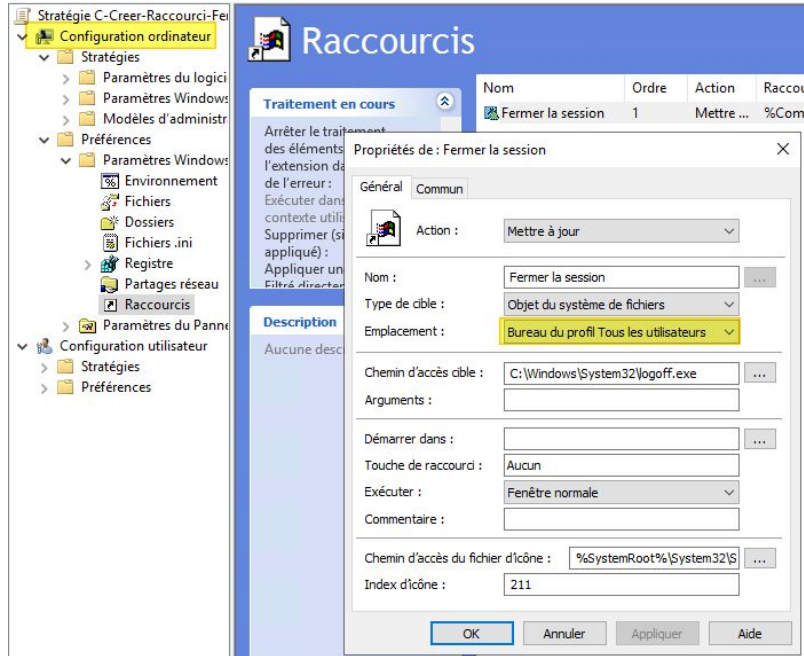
Stratégie C-Creer-Raccourci-Fer
Configuration ordinateur
Stratégies
Paramètres du logici
Paramètres Windows
Modèles d'administr
Préférences
Paramètres Windows
Environnement
Fichiers
Dossiers
Fichiers .ini
Registre
Partages réseau
Raccourcis
Paramètres du Panne
Configuration utilisateur
Stratégies
Préférences

Raccourcis

Traitement en cours
Arrêter le traitement des éléments l'extension da de l'erreur :
Exécuter dans contexte utili
Supprimer (si appliqué) :
Appliquer un
Filtré directe

Description
Aucune desc

| Nom | Ordre | Action | Raccou |
|---|---|---|---|
| Fermer la session | 1 | Mettre ... | %Com |

Propriétés de : Fermer la session
Général
Commun
Action : Mettre à jour
Nom : Fermer la session
Type de cible : Objet du système de fichiers
Emplacement : Bureau du profil Tous les utilisateurs
Chemin d'accès cible : C:\Windows\System32\logoff.exe
Arguments :
Démarrer dans :
Touche de raccourci : Aucun
Exécuter : Fenêtre normale
Commentaire :
Chemin d'accès du fichier d'icône : %SystemRoot%\System32\S
Index d'icône : 211
OK
Annuler
Appliquer
Aide